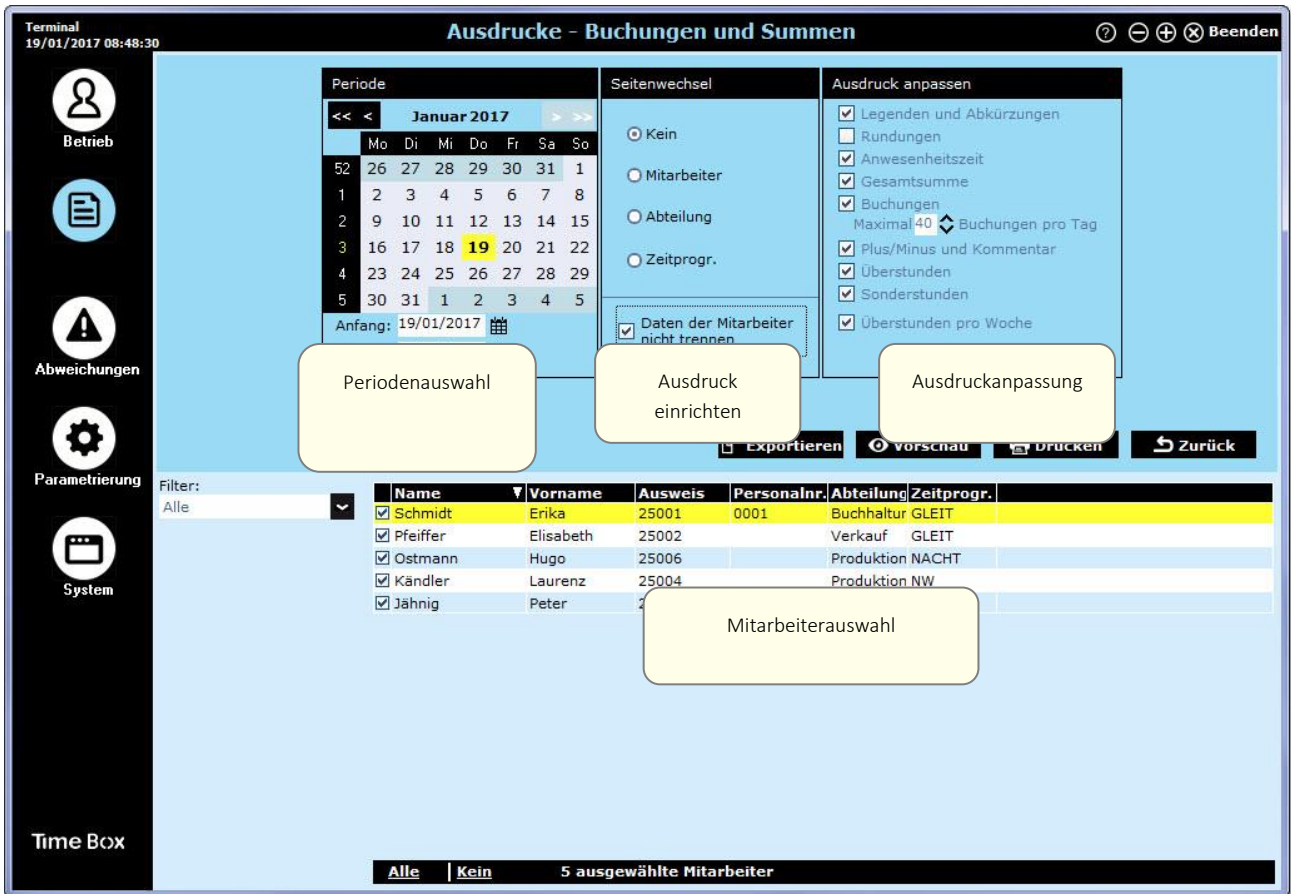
Terminal
19/01/2017 08:48:30

Ausdrucke - Buchungen und Summen

Beenden

Betrieb

Abweichungen

Parametrierung

System

Time Box

Periode

<< < Januar 2017 > >>

| | Mo | Di | Mi | Do | Fr | Sa | So |
|---|---|---|---|---|---|---|---|
| 52 | 26 | 27 | 28 | 29 | 30 | 31 | 1 |
| 1 | 2 | 3 | 4 | 5 | 6 | 7 | 8 |
| 2 | 9 | 10 | 11 | 12 | 13 | 14 | 15 |
| 3 | 16 | 17 | 18 | 19 | 20 | 21 | 22 |
| 4 | 23 | 24 | 25 | 26 | 27 | 28 | 29 |
| 5 | 30 | 31 | 1 | 2 | 3 | 4 | 5 |

Anfang: 19/01/2017

Periodenauswahl

Seitenwechsel

Kein

Mitarbeiter

Abteilung

Zeitprogr.

Daten der Mitarbeiter nicht trennen

Ausdruck einrichten

Ausdruck anpassen

Legenden und Abkürzungen
Rundungen
Anwesenheitszeit
Gesamtsumme
Buchungen
Maximal 40 Buchungen pro Tag
Plus/Minus und Kommentar
Überstunden
Sonderstunden
Überstunden pro Woche

Ausdruckanpassung

Exportieren Vorschau Drucken Zurück

Filter:
Alle

| Name | Vorname | Ausweis | Personalnr. | Abteilung | Zeitprogr. |
|---|---|---|---|---|---|
| Schmidt | Erika | 25001 | 0001 | Buchhaltur | GLEIT |
| Pfeiffer | Elisabeth | 25002 | | Verkauf | GLEIT |
| Ostmann | Hugo | 25006 | | Produktion | NACHT |
| Kändler | Laurenz | 25004 | | Produktion | NW |
| Jähnig | Peter | 2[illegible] | | | |

Mitarbeiterauswahl

Alle | Kein 5 ausgewählte Mitarbeiter